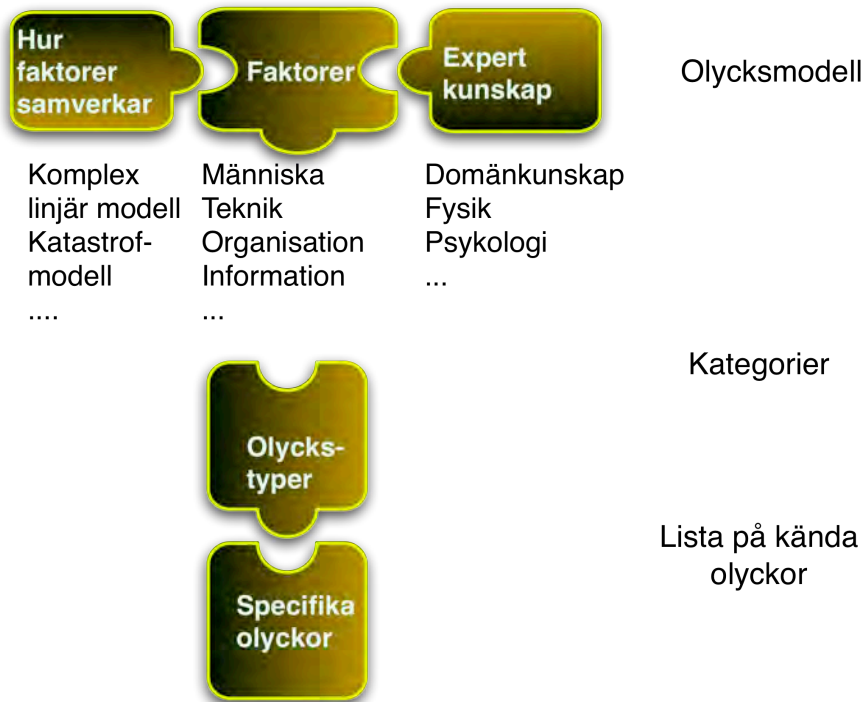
Hur faktorer samverkar

Faktorer

Expert kunskap

Olycksmodell

Komplex linjär modell
Katastrof-modell
....

Människa
Teknik
Organisation
Information
...

Domänkunskap
Fysik
Psykologi
...

Kategorier

Olycks-typer

Lista på kända olyckor

Specifika olyckor